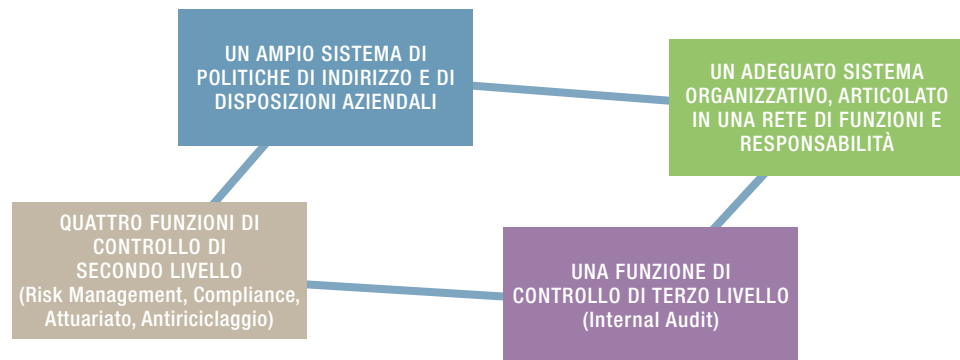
UN AMPIO SISTEMA DI POLITICHE DI INDIRIZZO E DI DISPOSIZIONI AZIENDALI

UN ADEGUATO SISTEMA ORGANIZZATIVO, ARTICOLATO IN UNA RETE DI FUNZIONI E RESPONSABILITÀ

QUATTRO FUNZIONI DI CONTROLLO DI SECONDO LIVELLO (Risk Management, Compliance, Attuariato, Antiriciclaggio)

UNA FUNZIONE DI CONTROLLO DI TERZO LIVELLO (Internal Audit)